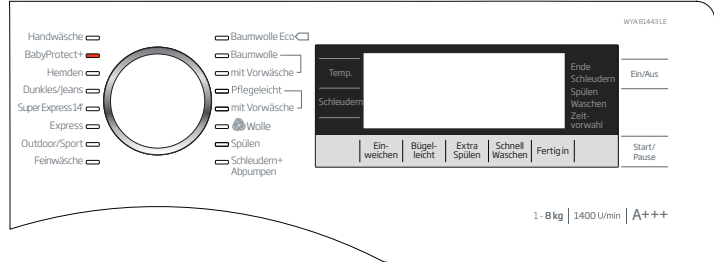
WYA 81443 LE

Handwäsche
BabyProtect+
Hemden
Dunkles/Jeans
SuperExpress 14'
Express
Outdoor/Sport
Feinwäsche

Baumwolle Eco
Baumwolle
mit Vorwäsche
Pflegeleicht
mit Vorwäsche
Wolle
Spülen
Schleudern+ Abpumpen

Temp.
Schleudern

Ende
Schleudern
Spülen
Waschen
Zeitvorwahl

Ein/Aus

Einweichen
Bügelleicht
Extra Spülen
Schnell Waschen
Fertig in

Start/ Pause

1 - 8 kg | 1400 U/min | A+++